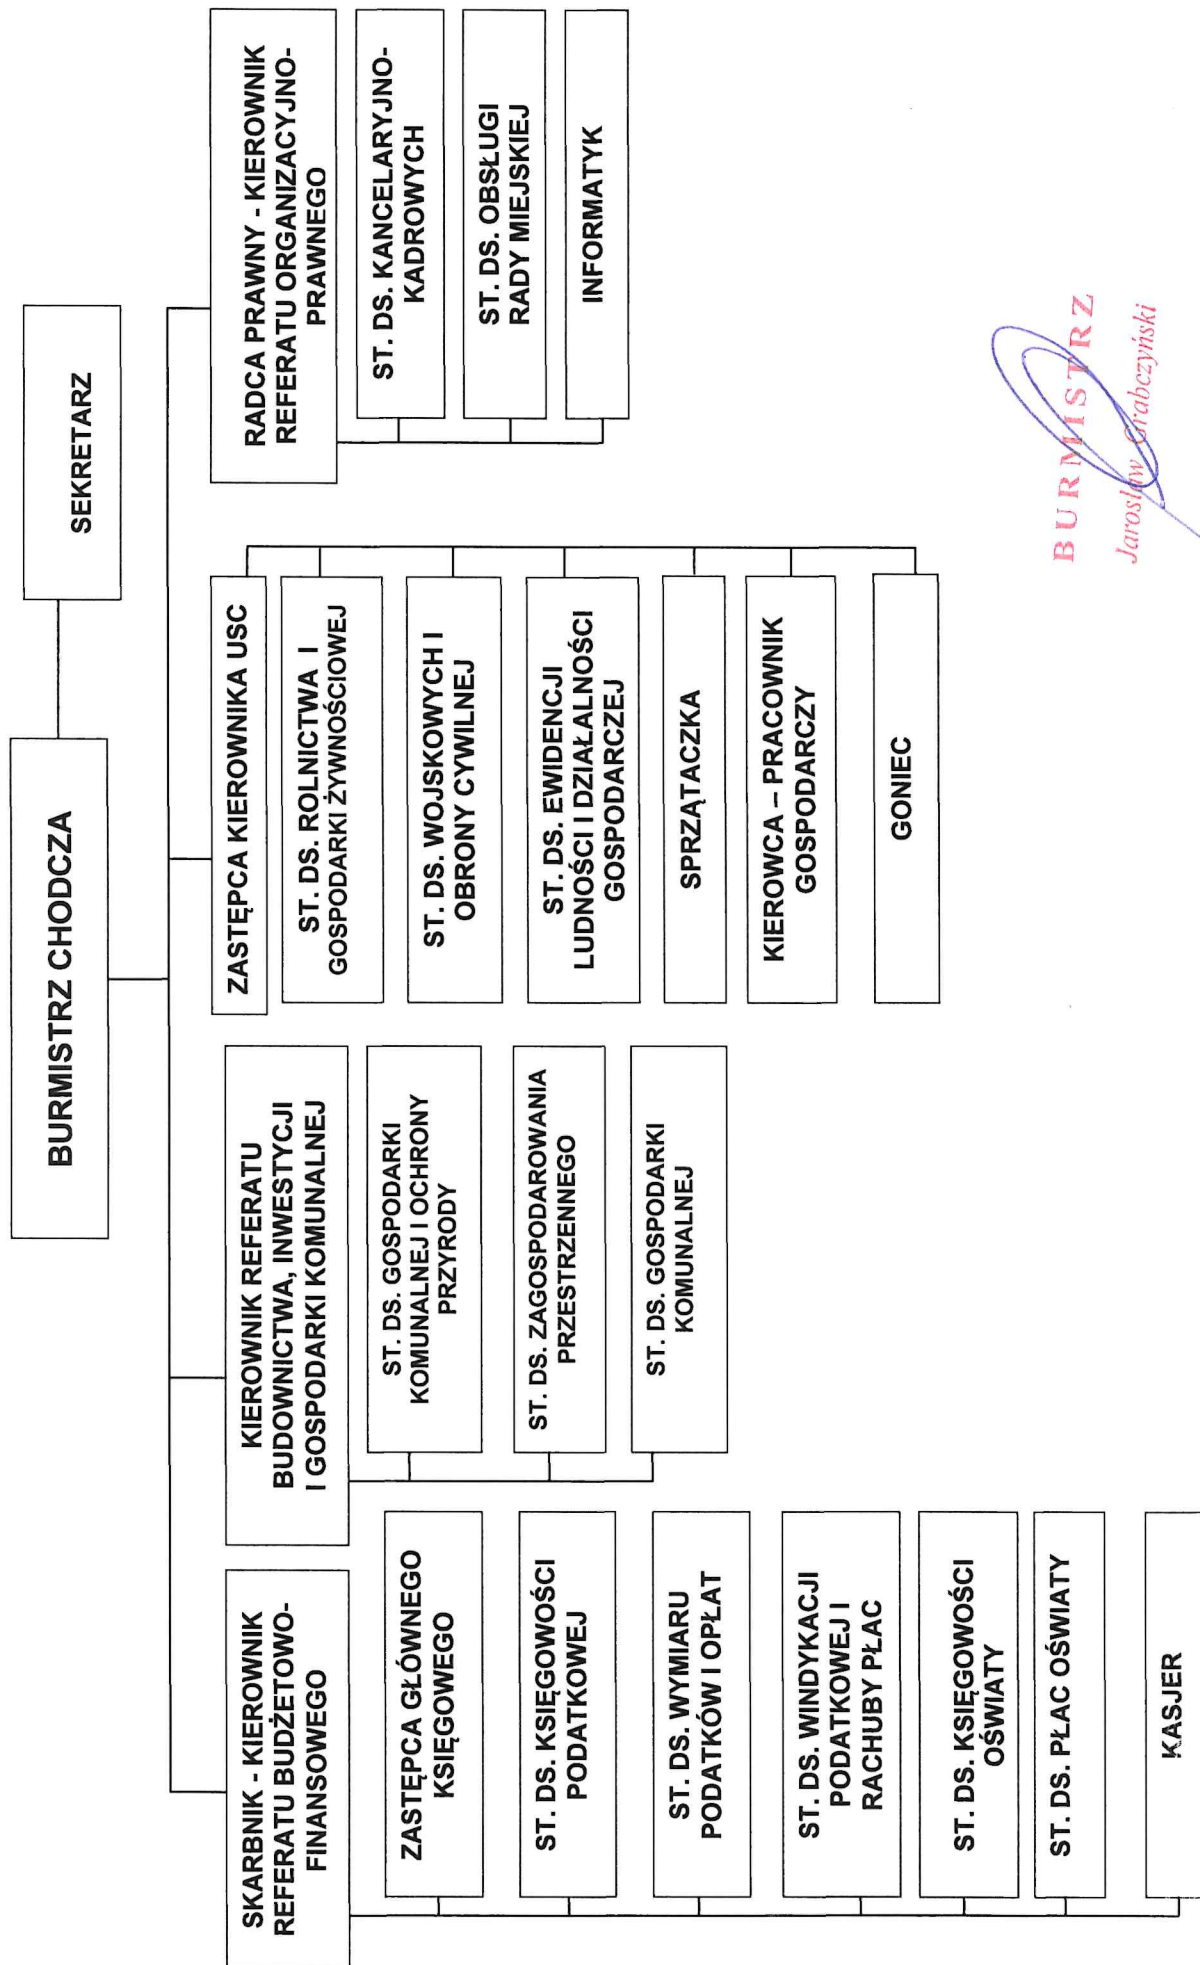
BURMISTRZ CHODCZA

SEKRETARZ

RADCA PRAWNY - KIEROWNIK REFERATU ORGANIZACYJNO-PRAWNEGO

ST. DS. KANCELARYJNO-KADROWYCH

ST. DS. OBSŁUGI RADY MIEJSKIEJ

INFORMATYK

ZASTĘPCA KIEROWNIKA USC

ST. DS. ROLNICTWA I GOSPODARKI ŻYWNOŚCIOWEJ

ST. DS. WOJSKOWYCH I OBRONY CYWILNEJ

ST. DS. EWIDENCJI LUDNOŚCI I DZIAŁALNOŚCI GOSPODARCZEJ

SPRZĄTACZKA

KIEROWCA – PRACOWNIK GOSPODARCZY

GONIEC

KIEROWNIK REFERATU BUDOWNICTWA, INWESTYCJI I GOSPODARKI KOMUNALNEJ

ST. DS. GOSPODARKI KOMUNALNEJ I OCHRONY PRZYRODY

ST. DS. ZAGOSPODAROWANIA PRZESTRZENNEGO

ST. DS. GOSPODARKI KOMUNALNEJ

SKARBNIK - KIEROWNIK REFERATU BUDŻETOWO-FINANSOWEGO

ZASTĘPCA GŁÓWNEGO KSIĘGOWEGO

ST. DS. KSIĘGOWOŚCI PODATKOWEJ

ST. DS. WYMIARU PODATKÓW I OPŁAT

ST. DS. WINDYKACJI PODATKOWEJ I RACHUBY PŁAC

ST. DS. KSIĘGOWOŚCI OŚWIATY

ST. DS. PŁAC OŚWIATY

KASJER

BURMISTRZ
Jarosław Grabczyński